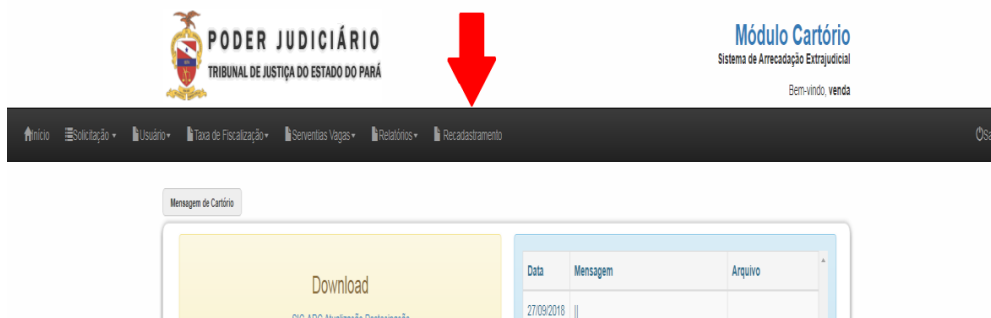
PODER JUDICIÁRIO
TRIBUNAL DE JUSTIÇA DO ESTADO DO PARÁ

Módulo Cartório
Sistema de Arrecadação Extrajudicial

Bem-vindo, venda

Início Solicitação ▾ Usuário ▾ Taxa de Fiscalização ▾ Serventias Vagas ▾ Relatórios ▾ Recadastramento

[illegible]

Mensagem de Cartório

Download

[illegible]

| Data | Mensagem | Arquivo |
|---|---|---|
| 27/09/2018 | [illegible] | |